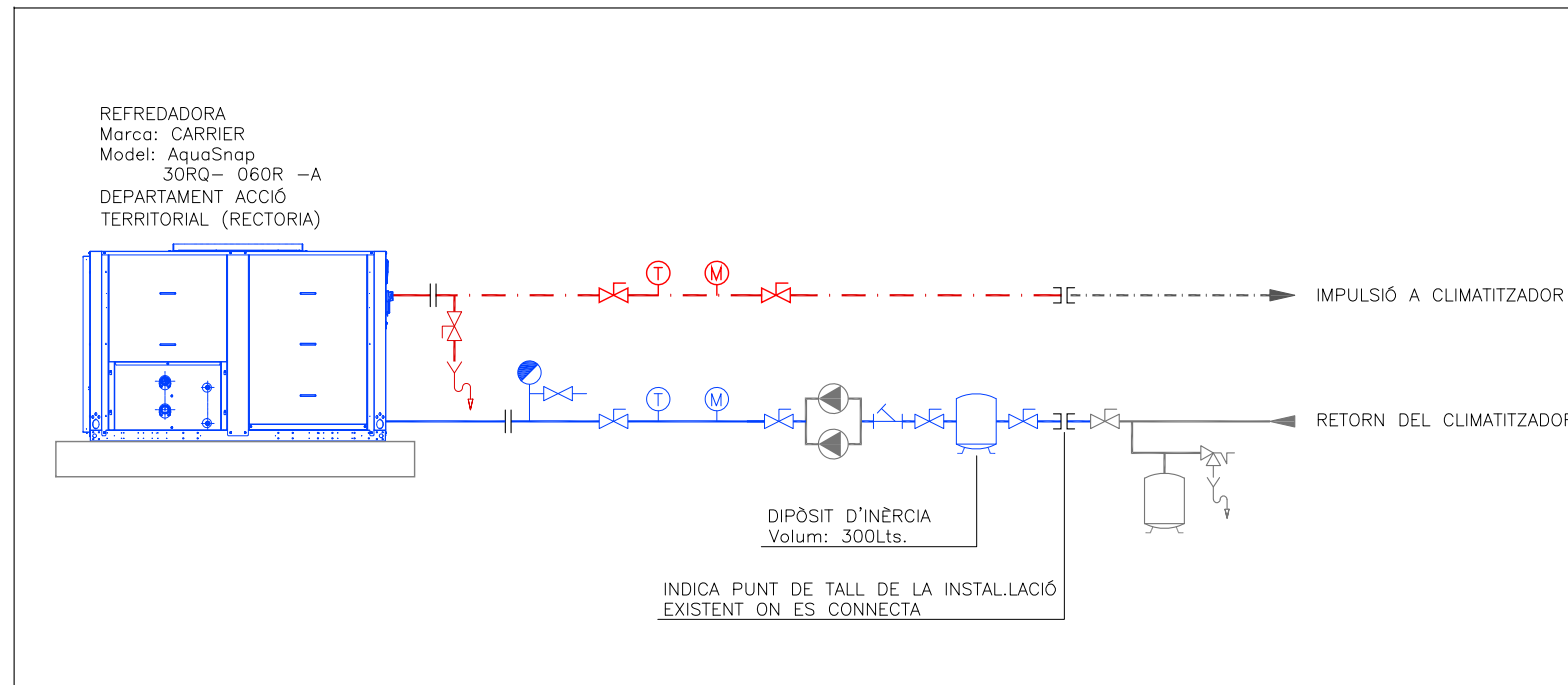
REFREDADORA
Marca: CARRIER
Model: AquaSnap
30RQ– 060R –A
DEPARTAMENT ACCIÓ
TERRITORIAL (RECTORIA)

T M

IMPULSIÓ A CLIMATITZADOR

T M

RETORN DEL CLIMATITZADOR

DIPÒSIT D'INÈRCIA
Volum: 300Lts.

INDICA PUNT DE TALL DE LA INSTAL.LACIÓ
EXISTENT ON ES CONNECTA